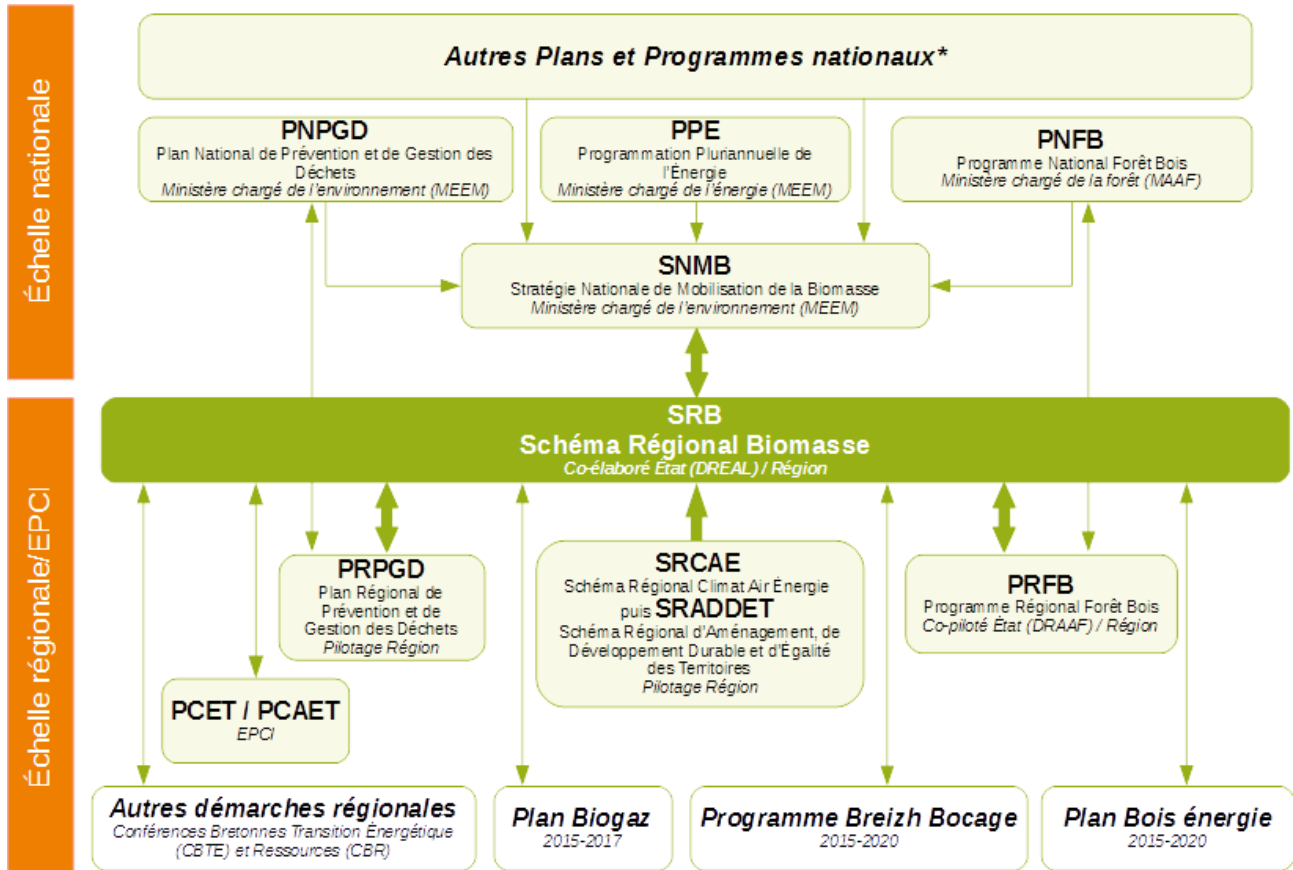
Échelle nationale

Autres Plans et Programmes nationaux*

PNPGD
Plan National de Prévention et de Gestion des Déchets
Ministère chargé de l'environnement (MEEM)

PPE
Programmation Pluriannuelle de l'Énergie
Ministère chargé de l'énergie (MEEM)

PNFB
Programme National Forêt Bois
Ministère chargé de la forêt (MAAF)

SNMB
Stratégie Nationale de Mobilisation de la Biomasse
Ministère chargé de l'environnement (MEEM)

Échelle régionale/EPCI

SRB
Schéma Régional Biomasse
Co-élaboré État (DREAL) / Région

PRPGD
Plan Régional de Prévention et de Gestion des Déchets
Pilotage Région

SRCAE
Schéma Régional Climat Air Énergie
puis SRADDET
Schéma Régional d'Aménagement, de Développement Durable et d'Égalité des Territoires
Pilotage Région

PRFB
Programme Régional Forêt Bois
Co-piloté État (DRAAF) / Région

PCET / PCAET
EPCI

Autres démarches régionales
Conférences Bretonnes Transition Énergétique (CBTE) et Ressources (CBR)

Plan Biogaz
2015-2017

Programme Breizh Bocage
2015-2020

Plan Bois énergie
2015-2020